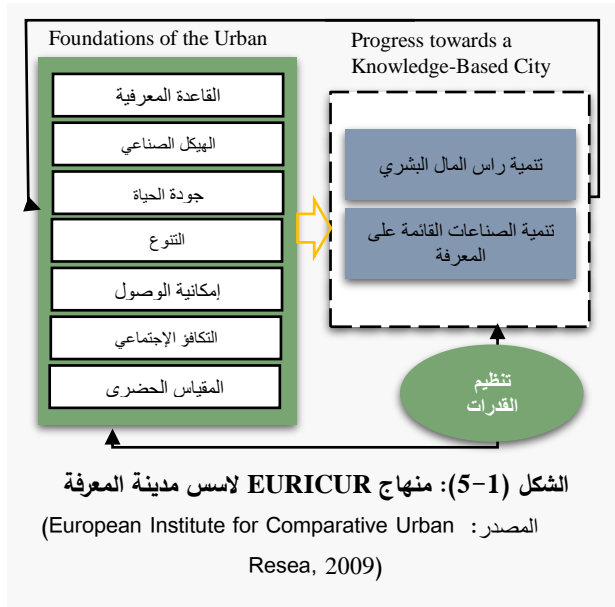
Foundations of the Urban

القاعدة المعرفية

الهيكل الصناعي

جودة الحياة

التنوع

إمكانية الوصول

التكافؤ الإجتماعي

المقياس الحضري

Progress towards a Knowledge-Based City

تنمية راس المال البشري

تنمية الصناعات القائمة على المعرفة

تنظيم القدرات

الشكل (1-5): منهاج EURICUR لاسس مدينة المعرفة

المصدر: (European Institute for Comparative Urban Resea, 2009)